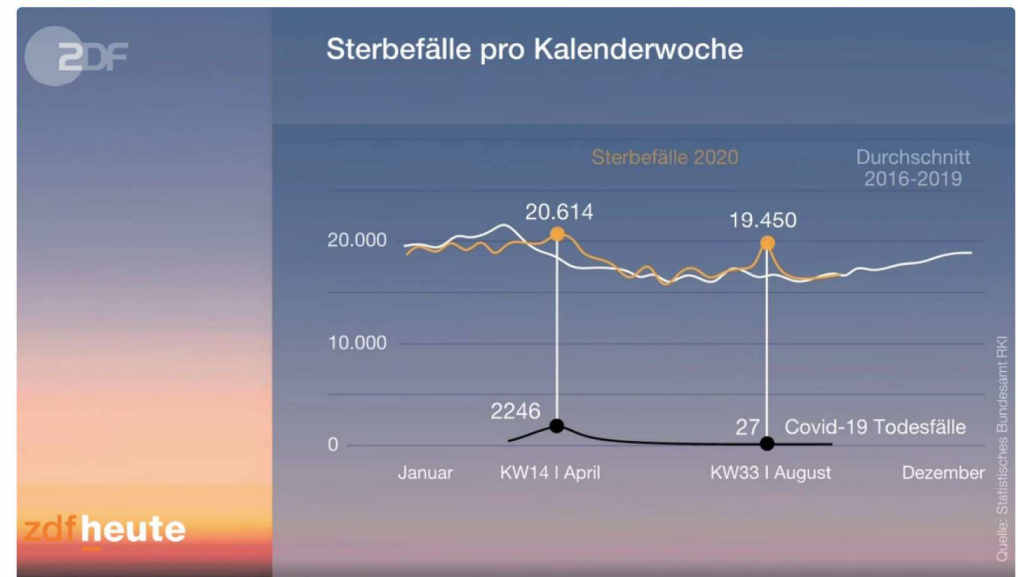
2DF

Sterbefälle pro Kalenderwoche

Sterbefälle 2020

Durchschnitt 2016-2019

20.614

19.450

20.000

10.000

0

2246

27

Covid-19 Todesfälle

Januar

KW14 I April

KW33 I August

Dezember

zdfheute

Quelle: Statistisches Bundesamt RKI